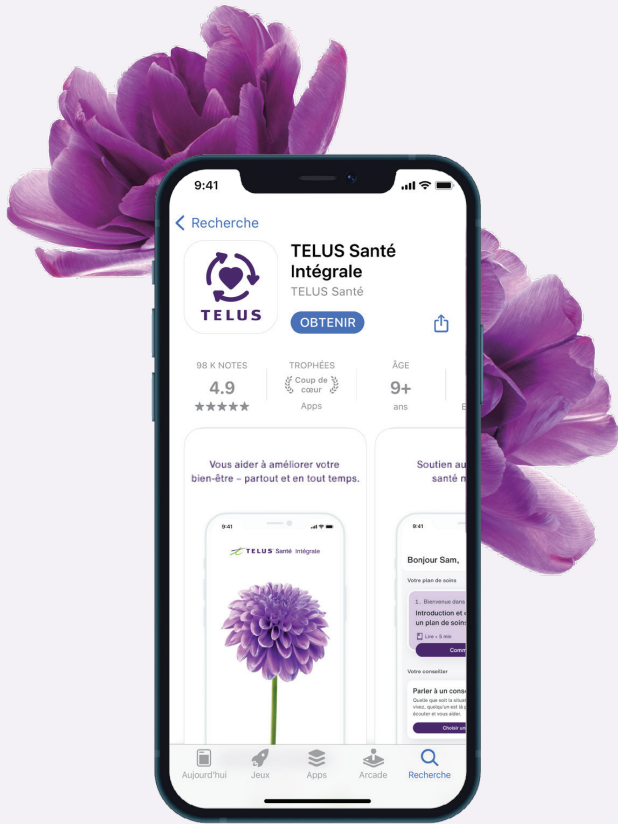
9:41

< Recherche

TELUS

TELUS Santé Intégrale

TELUS Santé

OBTENIR

98 K NOTES
4.9
★★★★★

TROPHÉES
Coup de cœur
Apps

ÂGE
9+
ans

Vous aider à améliorer votre bien-être – partout et en tout temps.

9:41

TELUS Santé Intégrale

Soutien au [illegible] santé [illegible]

9:41

Bonjour Sam,

Votre plan de soins

1. Bienvenue dans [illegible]

Introduction et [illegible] un plan de soins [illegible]

Lire • 5 min

Comm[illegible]

Votre conseiller

Parler à un conse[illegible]

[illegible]

Choisir un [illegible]

Aujourd'hui
Jeux
Apps
Arcade
Recherche